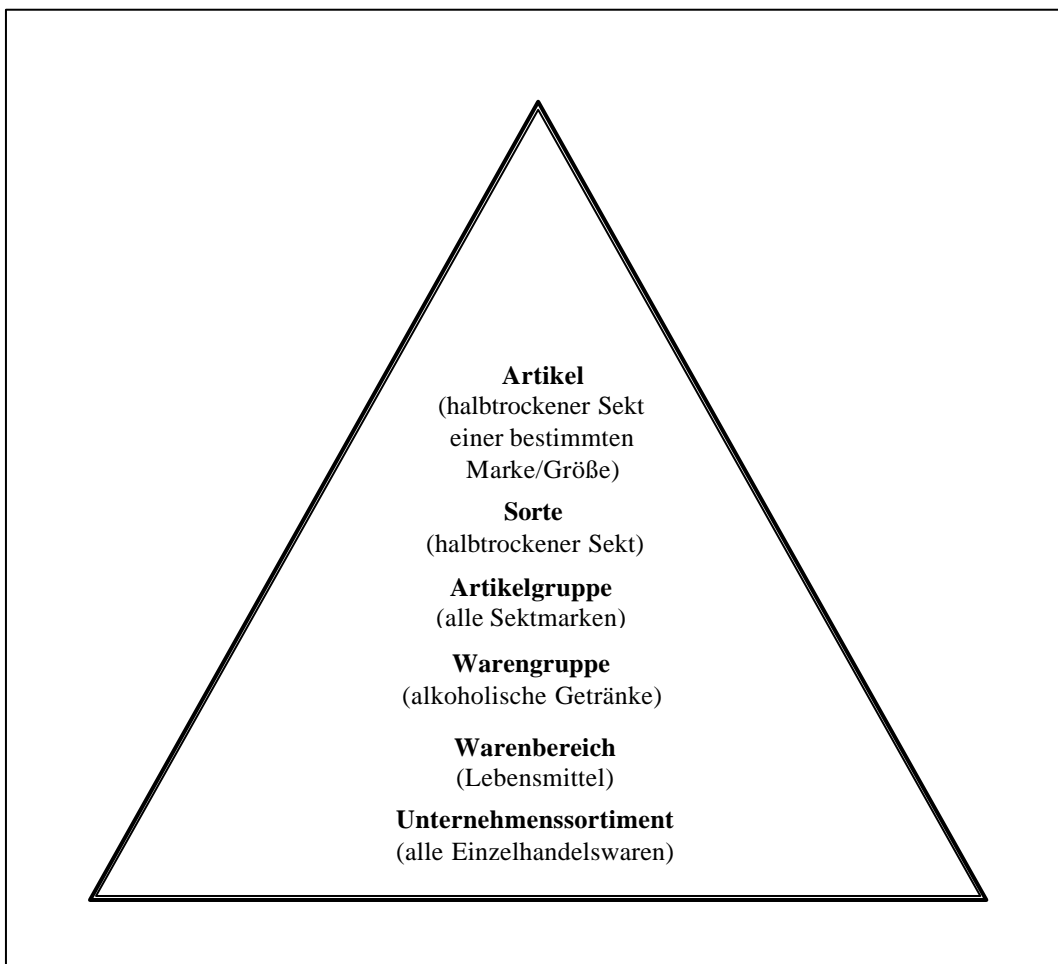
**Artikel**
(halbtrockener Sekt einer bestimmten Marke/Größe)

**Sorte**
(halbtrockener Sekt)

**Artikelgruppe**
(alle Sektmarken)

**Warengruppe**
(alkoholische Getränke)

**Warenbereich**
(Lebensmittel)

**Unternehmenssortiment**
(alle Einzelhandelswaren)